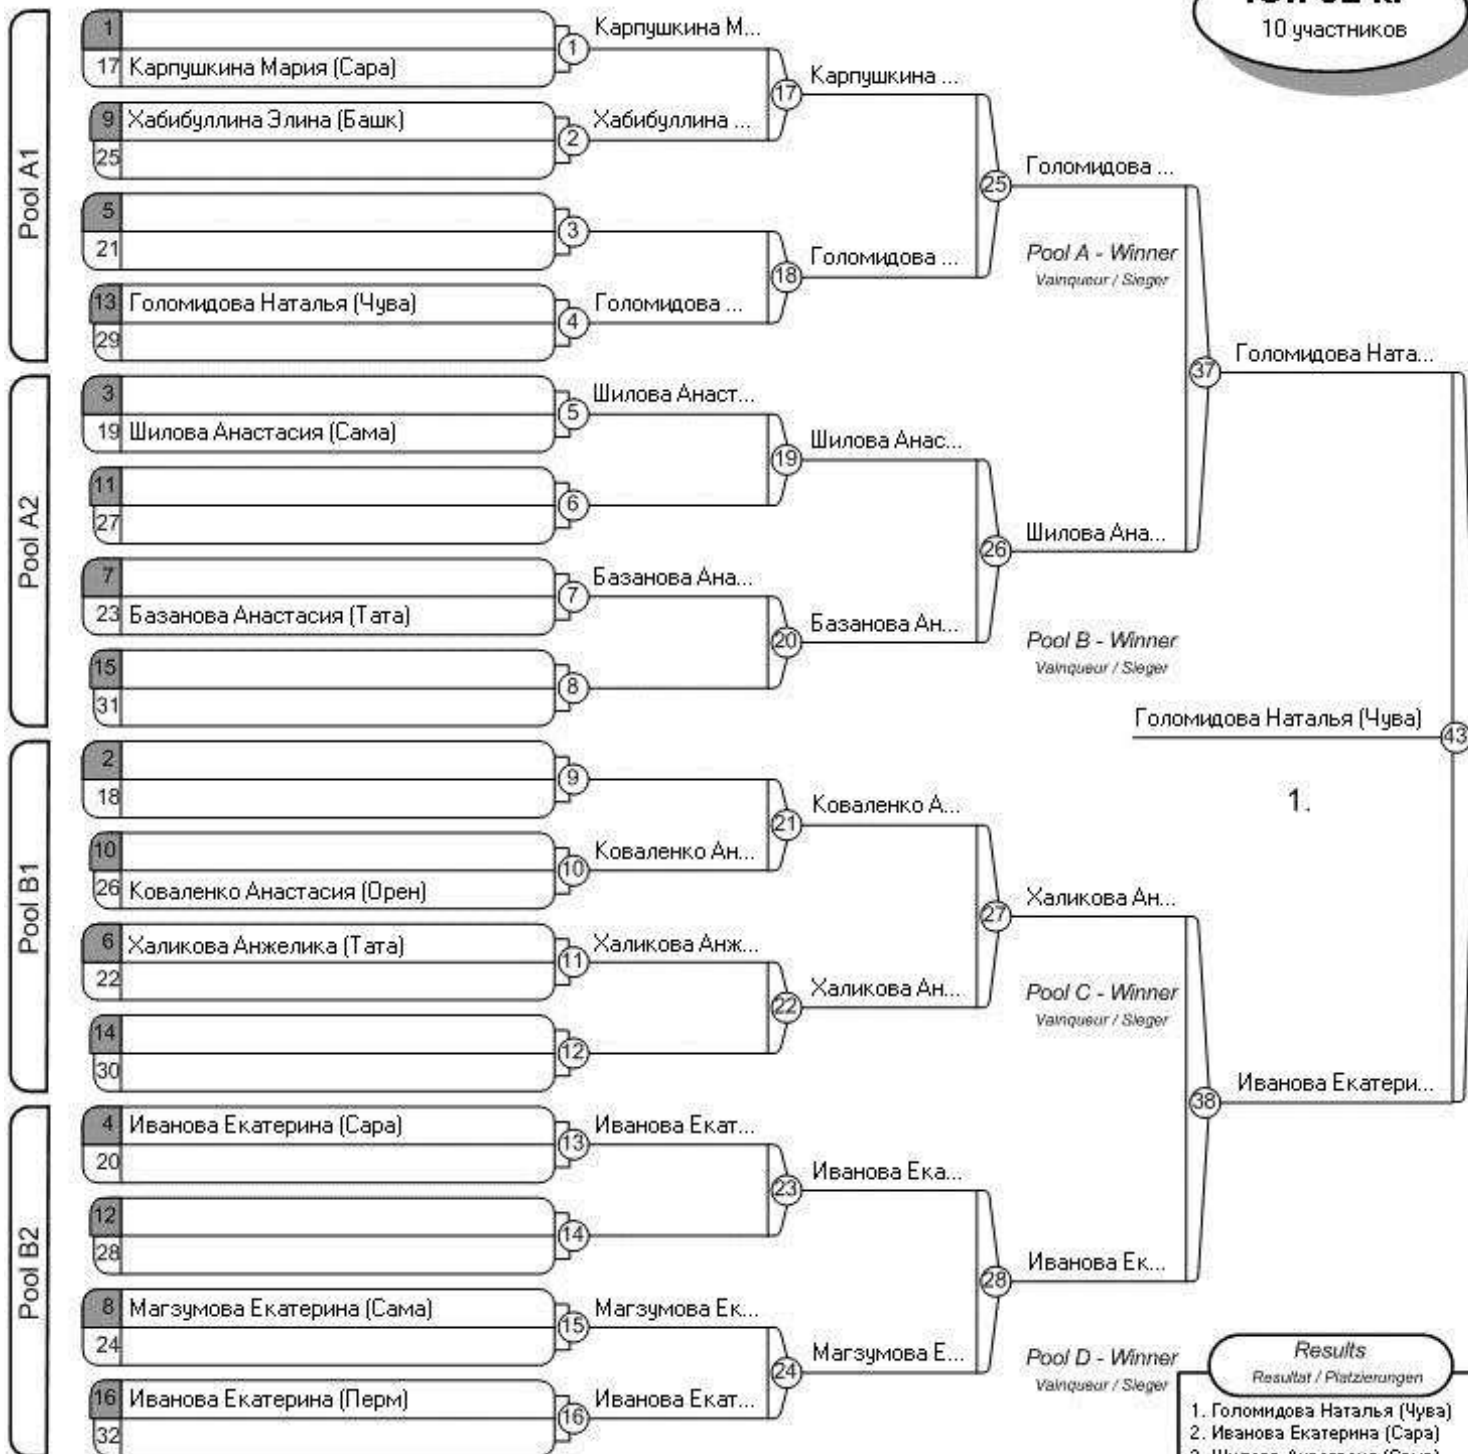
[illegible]
10 участников

Pool A1

1
17 Карпушкина Мария (Сара)
1
Карпушкина М...

9 Хабибуллина Элина (Башк)
25
2
Хабибуллина ...

17
Карпушкина ...

5
21
3

13 Голомидова Наталья (Чува)
29
4
Голомидова ...

18
Голомидова ...

25
Голомидова ...

Pool A - Winner
Vainqueur / Sieger

Pool A2

3
19 Шилова Анастасия (Сама)
5
Шилова Анаст...

11
27
6

19
Шилова Анас...

7
23 Базанова Анастасия (Тата)
7
Базанова Ана...

15
31
8

20
Базанова Ан...

26
Шилова Ана...

Pool B - Winner
Vainqueur / Sieger

37
Голомидова Ната...

Голомидова Наталья (Чува)
43
1.

Pool B1

2
18
9

10
26 Коваленко Анастасия (Орен)
10
Коваленко Ан...

21
Коваленко А...

6 Халикова Анжелика (Тата)
22
11
Халикова Анж...

14
30
12

22
Халикова Ан...

27
Халикова Ан...

Pool C - Winner
Vainqueur / Sieger

Pool B2

4 Иванова Екатерина (Сара)
20
13
Иванова Екат...

12
28
14

23
Иванова Ека...

8 Магзумова Екатерина (Сама)
24
15
Магзумова Ек...

16 Иванова Екатерина (Перм)
32
16
Иванова Екат...

24
Магзумова Е...

28
Иванова Ек...

Pool D - Winner
Vainqueur / Sieger

38
Иванова Катери...

Results
Resultat / Platzierungen
1. Голомидова Наталья (Чува)
2. Иванова Екатерина (Сара)
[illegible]